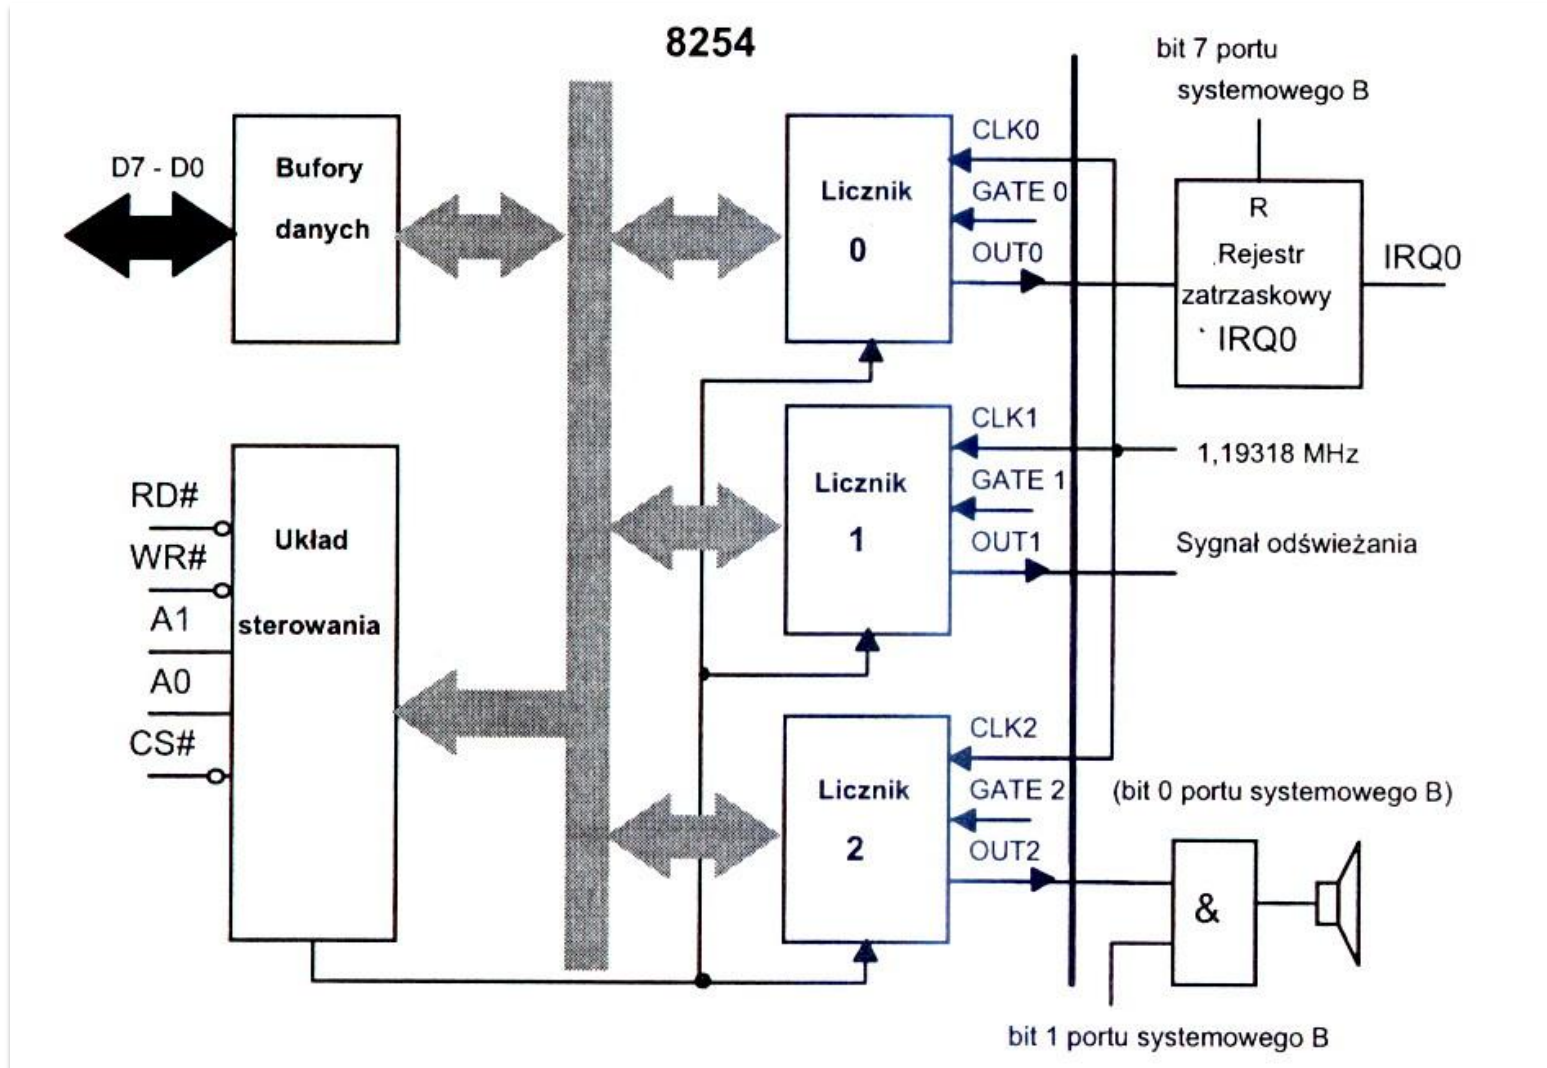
8254

bit 7 portu systemowego B

D7 - D0

Bufory danych

Licznik 0

CLK0
GATE 0
OUT0

R
Rejestr zatrzaskowy
` IRQ0

IRQ0

CLK1
GATE 1
OUT1

Licznik 1

1,19318 MHz

Sygnał odświeżania

RD#
WR#
A1
A0
CS#

Układ sterowania

CLK2
GATE 2
OUT2

Licznik 2

(bit 0 portu systemowego B)

&

bit 1 portu systemowego B